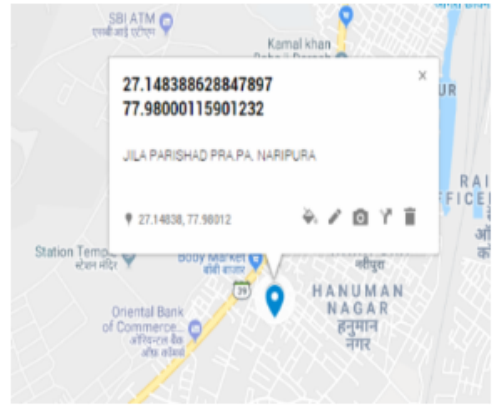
SBI ATM
एसबीआई एटीएम
Kamal khan
Bahadi Dargah
27.148388628847897
77.98000115901232
×
JILA PARISHAD PRA.PA. NARIPURA
27.14838, 77.98012
UR
RAI
OFFICE
Station Temple
स्टेशन मंदिर
Body Market
बॉडी बाजार
नरीपुरा
39
HANUMAN
NAGAR
हनुमान
नगर
Oriental Bank
of Commerce...
ओरिएंटल बैंक
ऑफ कॉमर्स